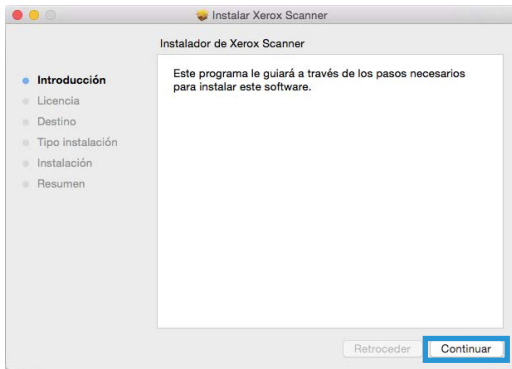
Instalar Xerox Scanner

Instalador de Xerox Scanner

Introducción
Licencia
Destino
Tipo instalación
Instalación
Resumen

Este programa le guiará a través de los pasos necesarios para instalar este software.

Retroceder
Continuar